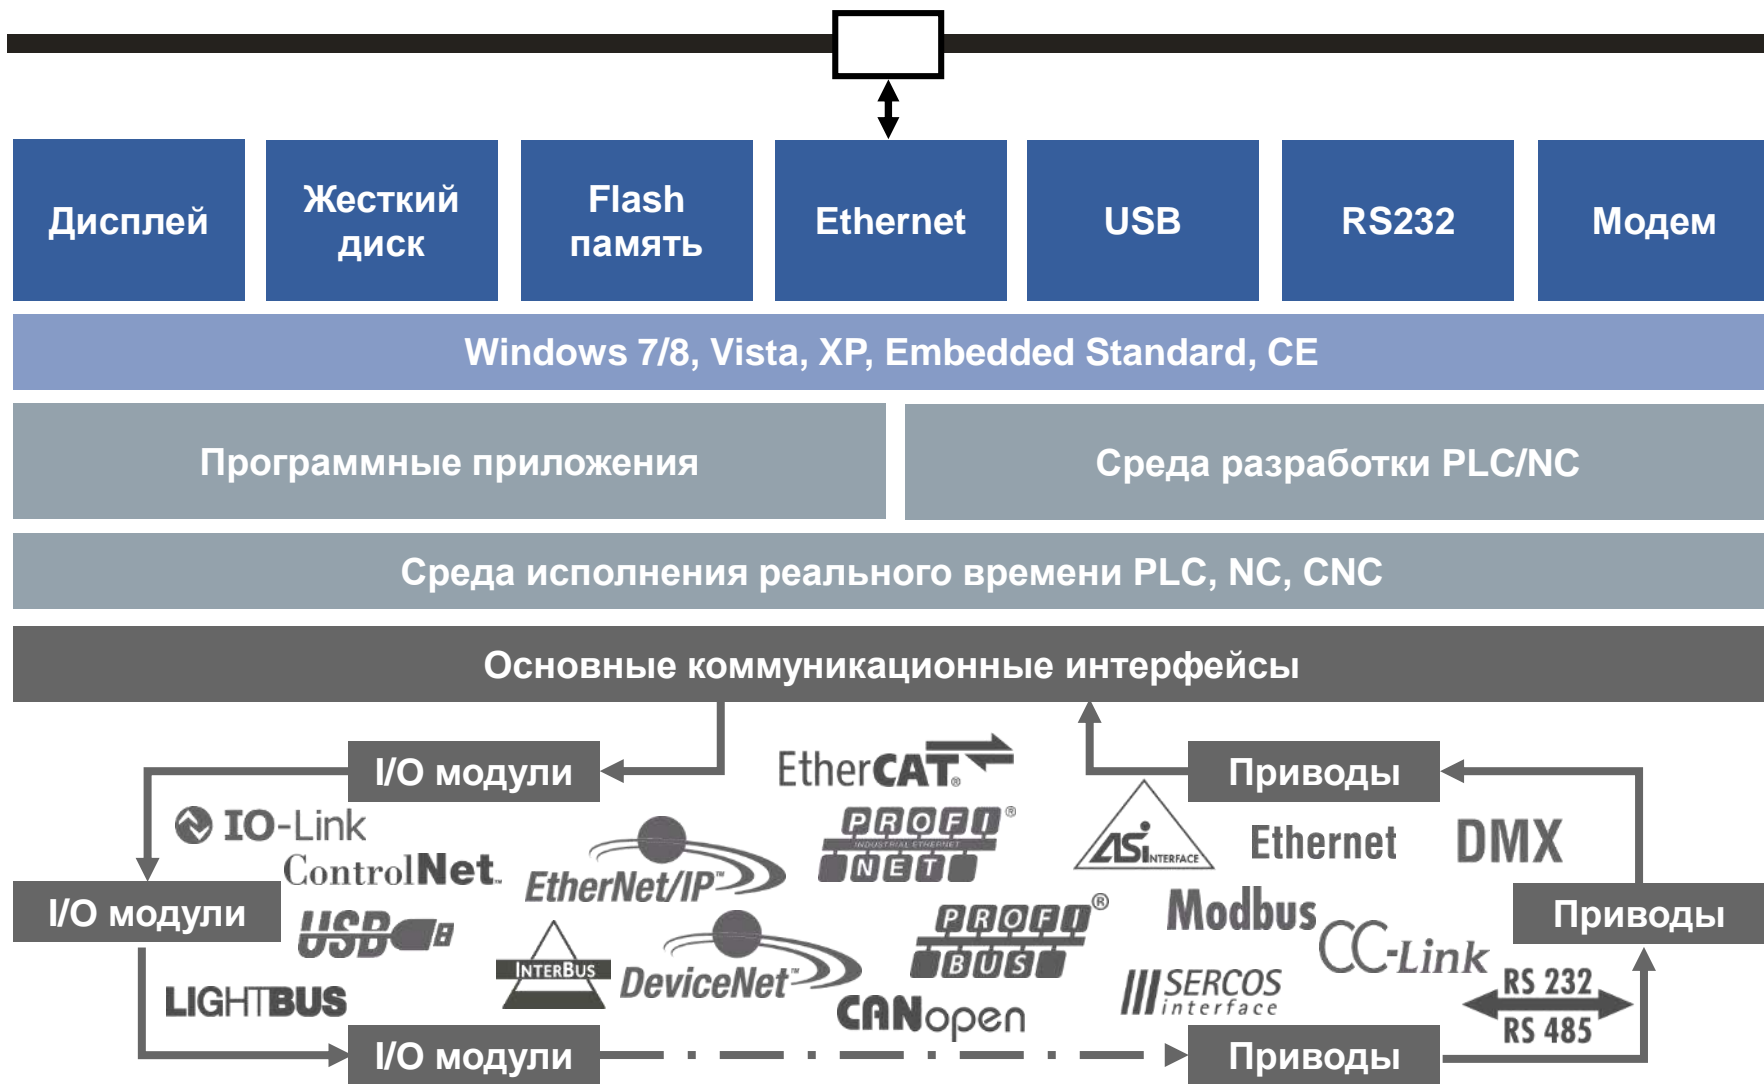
Дисплей

Жесткий диск

Flash память

Ethernet

USB

RS232

Модем

Windows 7/8, Vista, XP, Embedded Standard, CE

Программные приложения

Среда разработки PLC/NC

Среда исполнения реального времени PLC, NC, CNC

Основные коммуникационные интерфейсы

I/O модули

EtherCAT

Приводы

IO-Link

PROFI NET

INDUSTRIAL ETHERNET

ASi INTERFACE

Ethernet

DMX

ControlNet

EtherNet/IP

I/O модули

USB

PROFI BUS

Modbus

CC-Link

Приводы

INTERBUS

DeviceNet

LIGHTBUS

SERCOS interface

RS 232

RS 485

CANopen

I/O модули

Приводы